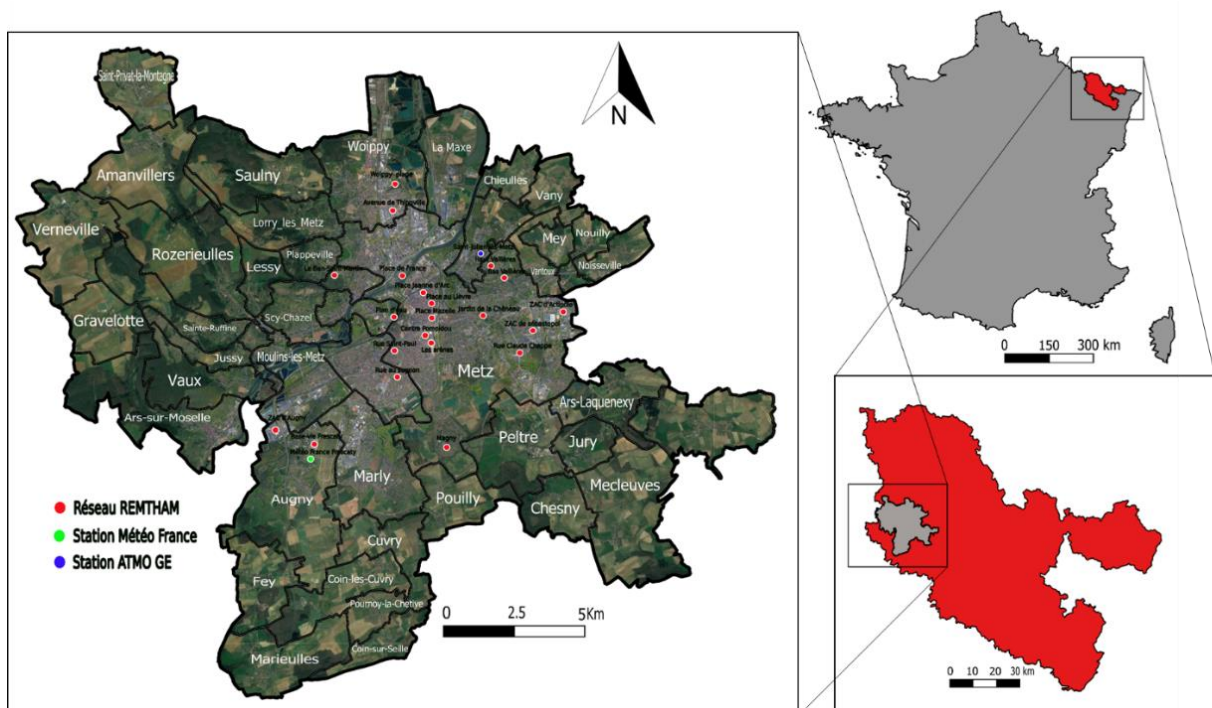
N

Saint-Privat-la-Montagne
Woippy
La Maxe
Amanvillers
Saulny
Chieulles
Vany
Lorry_les_Metz
Verneville
Rozerieulles
Mey
Nouilly
Plappeville
Lessy
Vantoux
Noisseville
Place de France
Place Jeanne d'Arc
Jardin de la Châtelle
ZAC d'Actipole
Gravelotte
Sainte-Ruffine
Scy-Chazel
Centre Pompidou
Rue Claude Chappe
Jussy
Moulins-les-Metz
Rue Saint-Paul
Les arènes
Vaux
Metz
Ars-sur-Moselle
Ars-Laquenexy
Peltre
Jury
Marly
Pouilly
Mecleuves
Chesny
Augny
Cuvry
Fey
Coin-les-Cuvry
Pournoy-la-Chétive
Marieulles
Coin-sur-Seille

Réseau REMTHAM
Station Météo France
Station ATMO GE

0 2.5 5Km

0 150 300 km

0 10 20 30 km